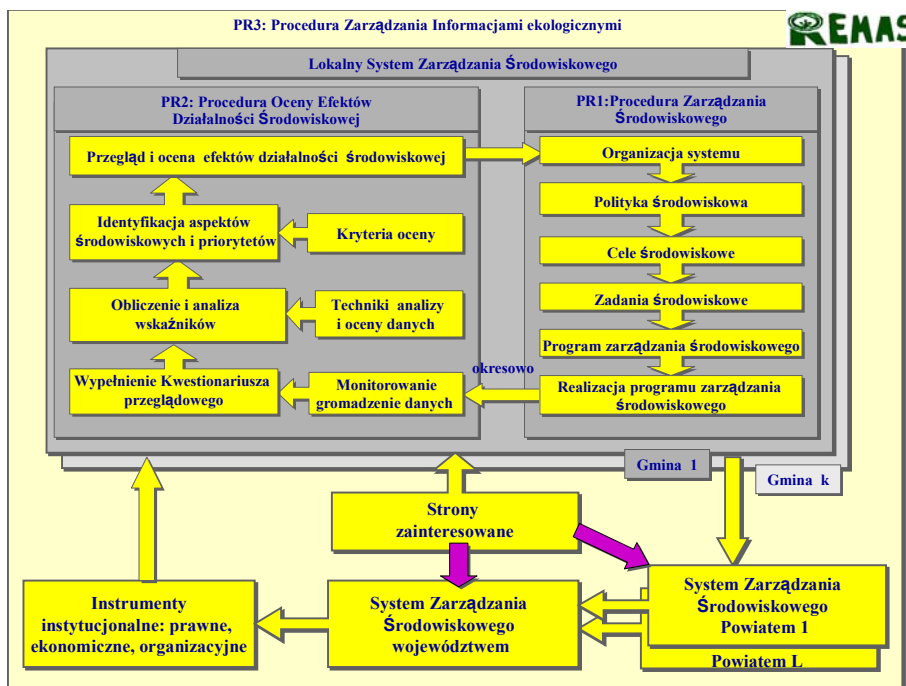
PR3: Procedura Zarządzania Informacjami ekologicznymi

REMAS

Lokalny System Zarządzania Środowiskowego

PR2: Procedura Oceny Efektów Działalności Środowiskowej

PR1:Procedura Zarządzania Środowiskowego

Przegląd i ocena efektów działalności środowiskowej

Identyfikacja aspektów środowiskowych i priorytetów

Kryteria oceny

Obliczenie i analiza wskaźników

Techniki analizy i oceny danych

Wypełnienie Kwestionariusza przeglądowego

Monitorowanie gromadzenie danych

okresowo

Organizacja systemu

Polityka środowiskowa

Cele środowiskowe

Zadania środowiskowe

Program zarządzania środowiskowego

Realizacja programu zarządzania środowiskowego

Gmina 1

Gmina k

Strony zainteresowane

Instrumenty instytucjonalne: prawne, ekonomiczne, organizacyjne

System Zarządzania Środowiskowego województwem

System Zarządzania Środowiskowego Powiatem 1

Powiatem L